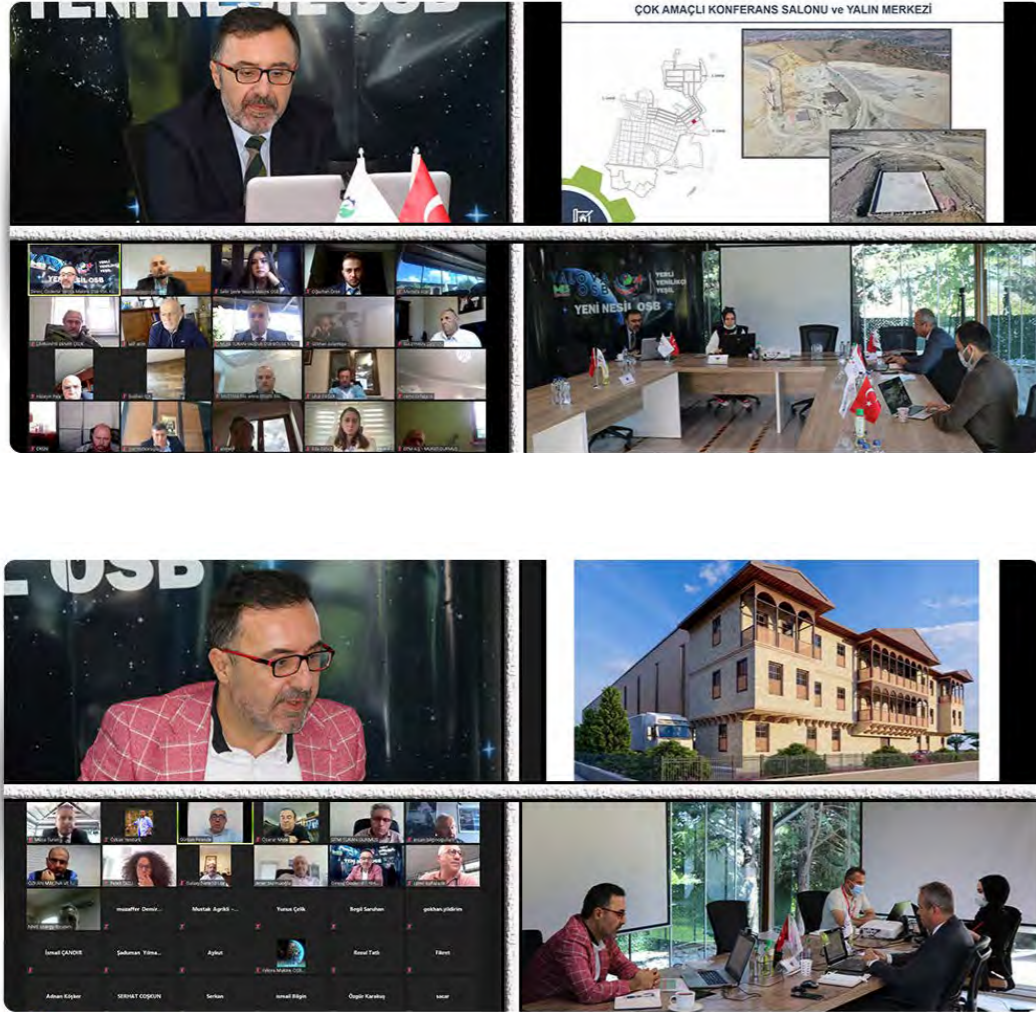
YENİ NESİL OSB

ÇOK AMAÇLI KONFERANS SALONU ve YALIN MERKEZİ

YERLİ YENİLİKÇİ YEŞİL
YENİ NESİL OSB

OSB

muzaffer Demir...
Mustak Agrikli ...
Yunus Çelik
Ergül Sarıhan
gokhan yildirim
İsmail ÇANDIR
Şaduman Yılma...
Aykut
Kemal Tatlı
Fikret
Adnan Köşker
SERHAT COŞKUN
Serkan
ismail Bilgin
Özgür Karakoç
sacar